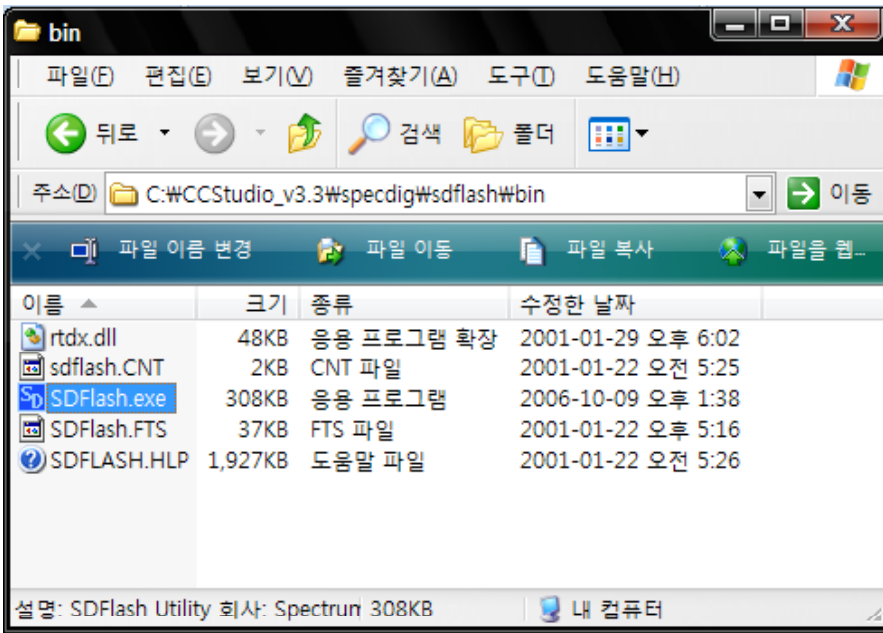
bin

파일(F) 편집(E) 보기(V) 즐겨찾기(A) 도구(T) 도움말(H)

뒤로 검색 폴더

주소(D) C:\CCStudio_v3.3\specdig\sdflash\bin 이동

파일 이름 변경 파일 이동 파일 복사 파일을 웹...

| 이름 | 크기 | 종류 | 수정한 날짜 |
|---|---|---|---|
| rtdx.dll | 48KB | 응용 프로그램 확장 | 2001-01-29 오후 6:02 |
| sdflash.CNT | 2KB | CNT 파일 | 2001-01-22 오전 5:25 |
| SDFlash.exe | 308KB | 응용 프로그램 | 2006-10-09 오후 1:38 |
| SDFlash.FTS | 37KB | FTS 파일 | 2001-01-22 오후 5:16 |
| SDFLASH.HLP | 1,927KB | 도움말 파일 | 2001-01-22 오전 5:26 |

설명: SDFlash Utility 회사: Spectrum 308KB 내 컴퓨터